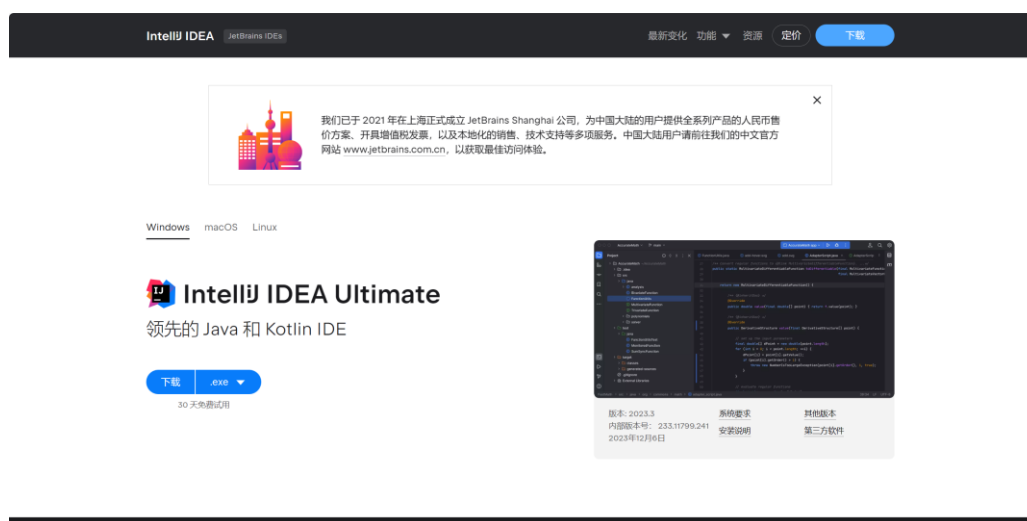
IntelliJ IDEA JetBrains IDEs

最新变化 功能 ▾ 资源 定价 下载

我们已于 2021 年在上海正式成立 JetBrains Shanghai 公司，为中国大陆的用户提供全系列产品的人民币售价方案、开具增值税发票，以及本地化的销售、技术支持等多项服务。中国大陆用户请前往我们的中文官方网站 www.jetbrains.com.cn，以获取最佳访问体验。

×

Windows macOS Linux

IntelliJ IDEA Ultimate

领先的 Java 和 Kotlin IDE

下载 .exe ▾

30 天免费试用

版本: 2023.3
内部版本号: 233.11799.241
2023年12月6日

系统要求
安装说明

其他版本
第三方软件